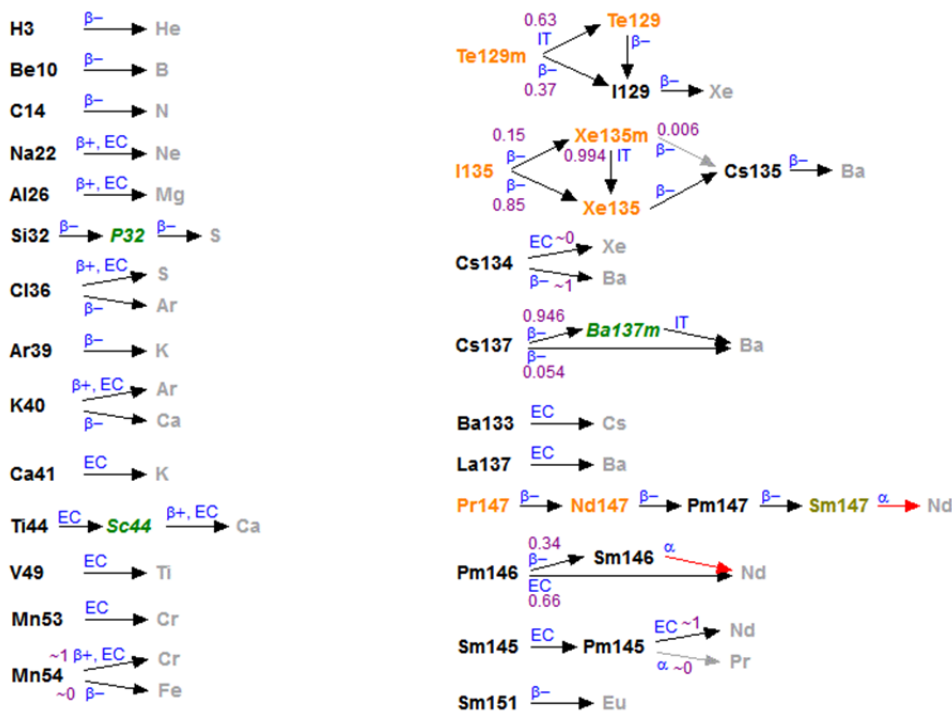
H3 β− He
Be10 β− B
C14 β− N
Na22 β+, EC Ne
Al26 β+, EC Mg
Si32 β− P32 β− S
Cl36 β+, EC S
β− Ar
Ar39 β− K
K40 β+, EC Ar
β− Ca
Ca41 EC K
Ti44 EC Sc44 β+, EC Ca
V49 EC Ti
Mn53 EC Cr
Mn54 ~1 β+, EC Cr
~0 β− Fe

Te129m 0.63 IT Te129
β− 0.37 I129
β−
β− Xe
I135 0.15 β− Xe135m 0.006 β−
0.994 IT
β− 0.85 Xe135 β− Cs135 β− Ba
Cs134 EC ~0 Xe
β− ~1 Ba
Cs137 0.946 β− Ba137m IT Ba
β− 0.054
Ba133 EC Cs
La137 EC Ba
Pr147 β− Nd147 β− Pm147 β− Sm147 α Nd
Pm146 0.34 β− Sm146 α Nd
EC 0.66
Sm145 EC Pm145 EC ~1 Nd
α ~0 Pr
Sm151 β− Eu